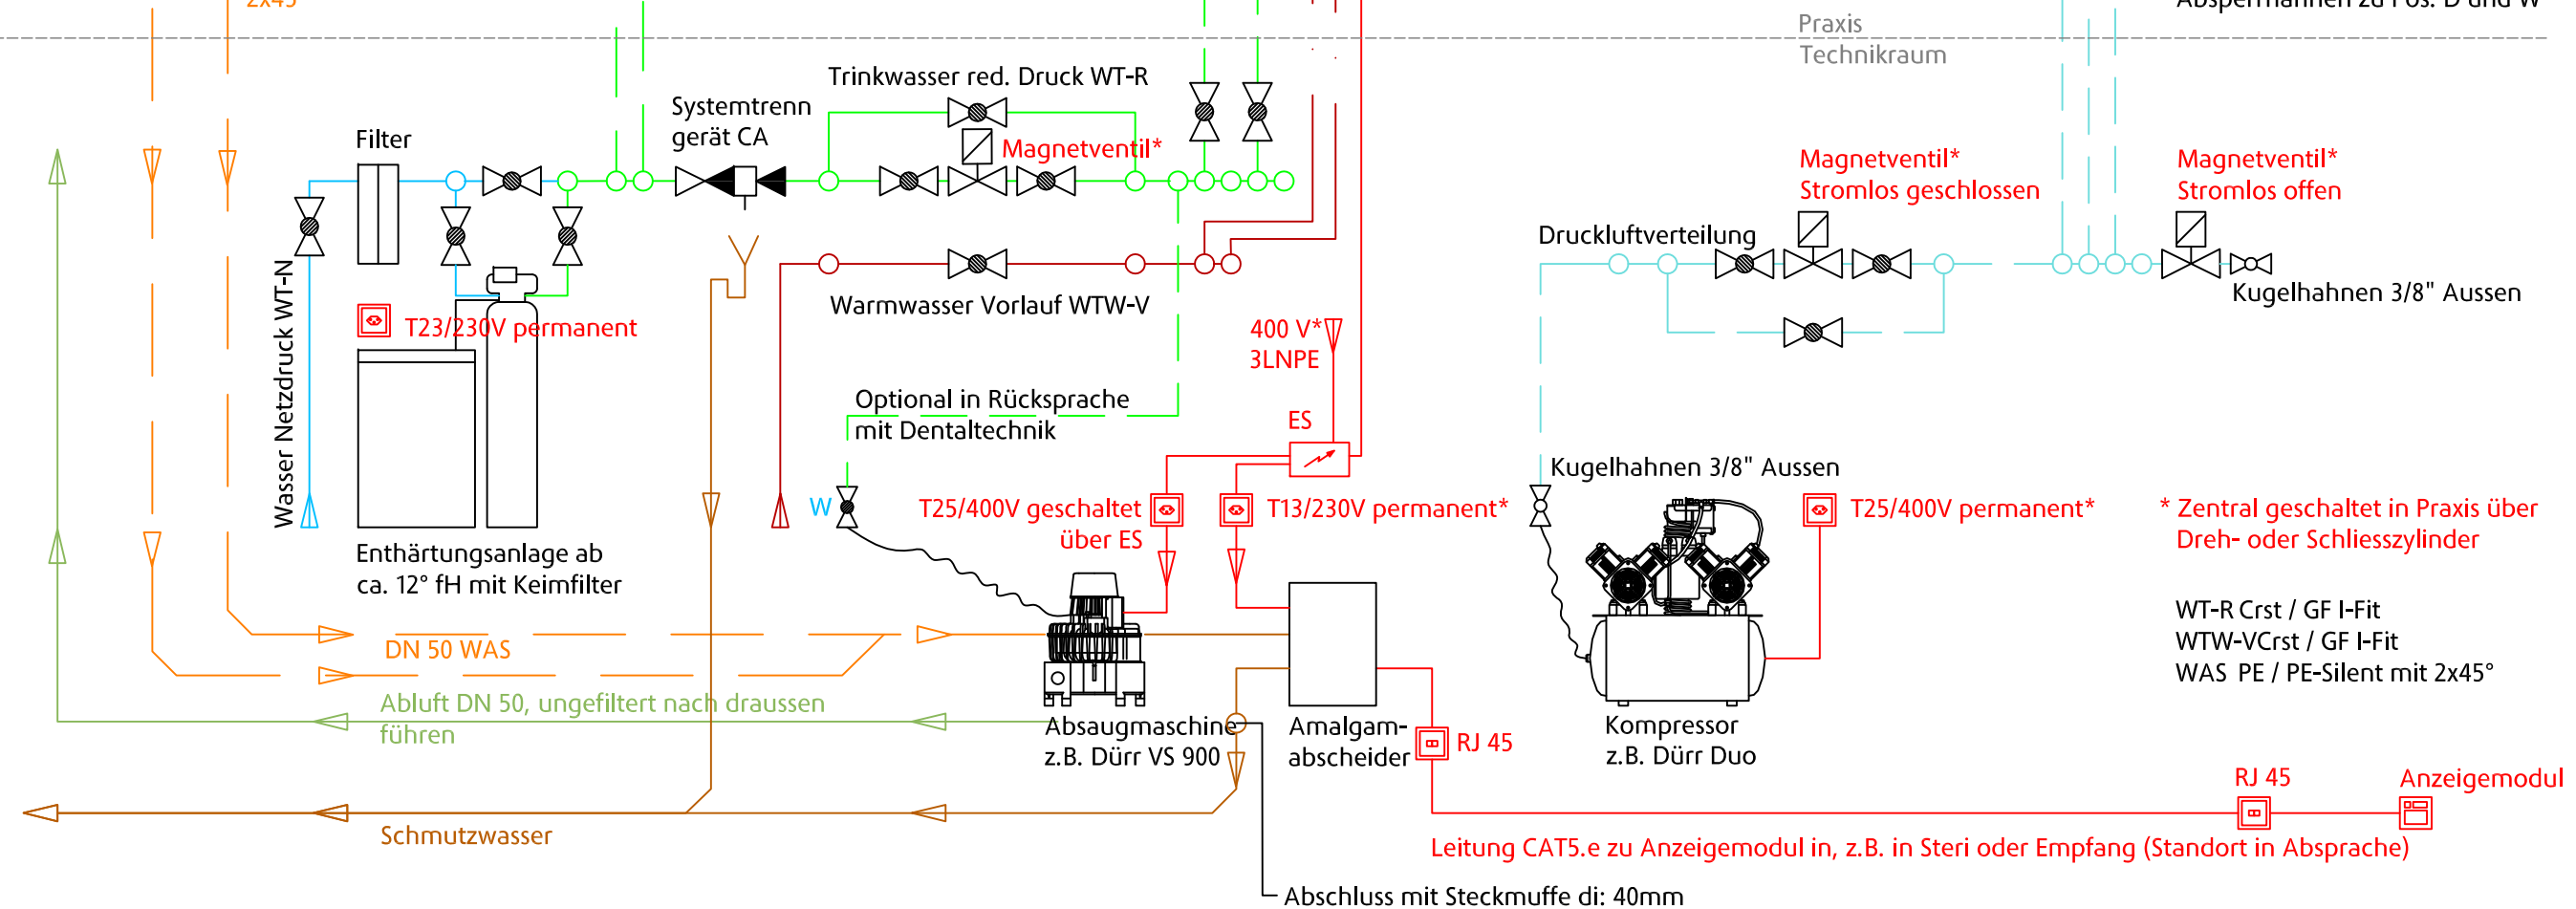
2x45

Absperrhahnen zu Pos. D und W

Praxis
Technikraum

Trinkwasser red. Druck WT-R

Systemtrenn gerät CA

Filter

Magnetventil*

Magnetventil*
Stromlos geschlossen

Magnetventil*
Stromlos offen

Druckluftverteilung

Kugelhahnen 3/8" Aussen

Warmwasser Vorlauf WTW-V

Wasser Netzdruck WT-N

T23/230V permanent

400 V*
3LNPE

Optional in Rücksprache mit Dentaltechnik

ES

Kugelhahnen 3/8" Aussen

W

T25/400V geschaltet über ES

T13/230V permanent*

T25/400V permanent*

* Zentral geschaltet in Praxis über Dreh- oder Schliesszylinder

Enthärtungsanlage ab ca. 12° fH mit Keimfilter

WT-R Crst / GF I-Fit
WTW-VCrst / GF I-Fit
WAS PE / PE-Silent mit 2x45°

DN 50 WAS

Abluft DN 50, ungefiltert nach draussen führen

Absaugmaschine z.B. Dürr VS 900

Amalgam-abscheider

RJ 45

Kompressor z.B. Dürr Duo

RJ 45

Anzeigemodul

Schmutzwasser

Leitung CAT5.e zu Anzeigemodul in, z.B. in Steri oder Empfang (Standort in Absprache)

Abschluss mit Steckmuffe di: 40mm